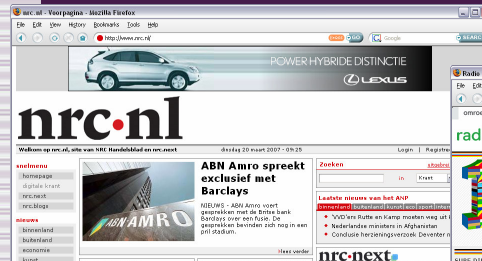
nrc.nl - Voorpagina - Mozilla Firefox

File Edit View History Bookmarks Tools Help

http://www.nrc.nl/

GO

Google

SEARCH

POWER HYBRIDE DISTINCTIE

LEXUS

Radio

File

omroe

rad

nrc•nl

Welkom op nrc.nl, site van NRC Handelsblad en nrc.next

dinsdag 20 maart 2007 - 09:25

Login | Registre

snelmenu

homepage

digitale krant

nrc.next

nrc.blogs

nieuws

binnenland

buitenland

economie

kunst

ABN Amro spreekt exclusief met Barclays

ABN AMRO

NIEUWS - ABN Amro voert gesprekken met de Britse bank Barclays over een fusie. De gesprekken bevinden zich nog in een pril stadium.

lees verder

Zoeken

uitgebrei

in Krant

Laatste nieuws van het ANP

binnenland buitenland kunst eco sport internet

VVD'ers Rutte en Kamp moeten weg uit

Nederlandse ministers in Afghanistan

Conclusie herzieningsverzoek Deventer m

nrc•next

SUPE